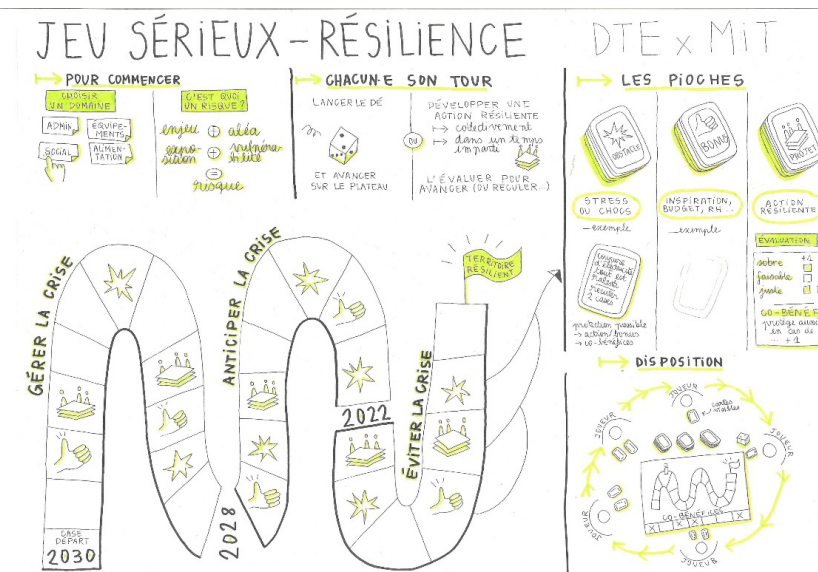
JEU SÉRIEUX - RÉSILIENCE

DTE x MIT

POUR COMMENCER

CHOISIR UN DOMAINE

ADMIN

ÉQUIPEMENTS

SOCIAL

ALIMENTATION

C'EST QUOI UN RISQUE ?

enjeu + aléa

exposition + vulnérabilité

= risque

CHACUN·E SON TOUR

LANCER LE DÉ

ET AVANCER SUR LE PLATEAU

OU

DÉVELOPPER UNE ACTION RÉSILIENTE

→ collectivement

→ dans un temps imparti

L'ÉVALUER POUR AVANCER (OU RECULER...)

LES PIOCHES

OBSTACLE

BONUS

PROTECT

STRESS OU CHOCS

—exemple

INSPIRATION, BUDGET, RH...

—exemple

ACTION RÉSILIENTE

ÉVALUATION

sobre +1

favorable

juste

CO-BÉNÉF

protège aussi en cas de

= +1

Canicule la collectivité doit fermer... reculez 2 cases

production possible → action/bonus → co-bénéfices

DISPOSITION

JOUEUR

JOUEUR

JOUEUR

JOUEUR

JOUEUR

JOUEUR

cartes pioches

CO-BÉNÉFICES

X X X X

GÉRER LA CRISE

ANTICIPER LA CRISE

ÉVITER LA CRISE

TERRITOIRE RÉSILIENT

2022

2028

CASE DÉPART

2030